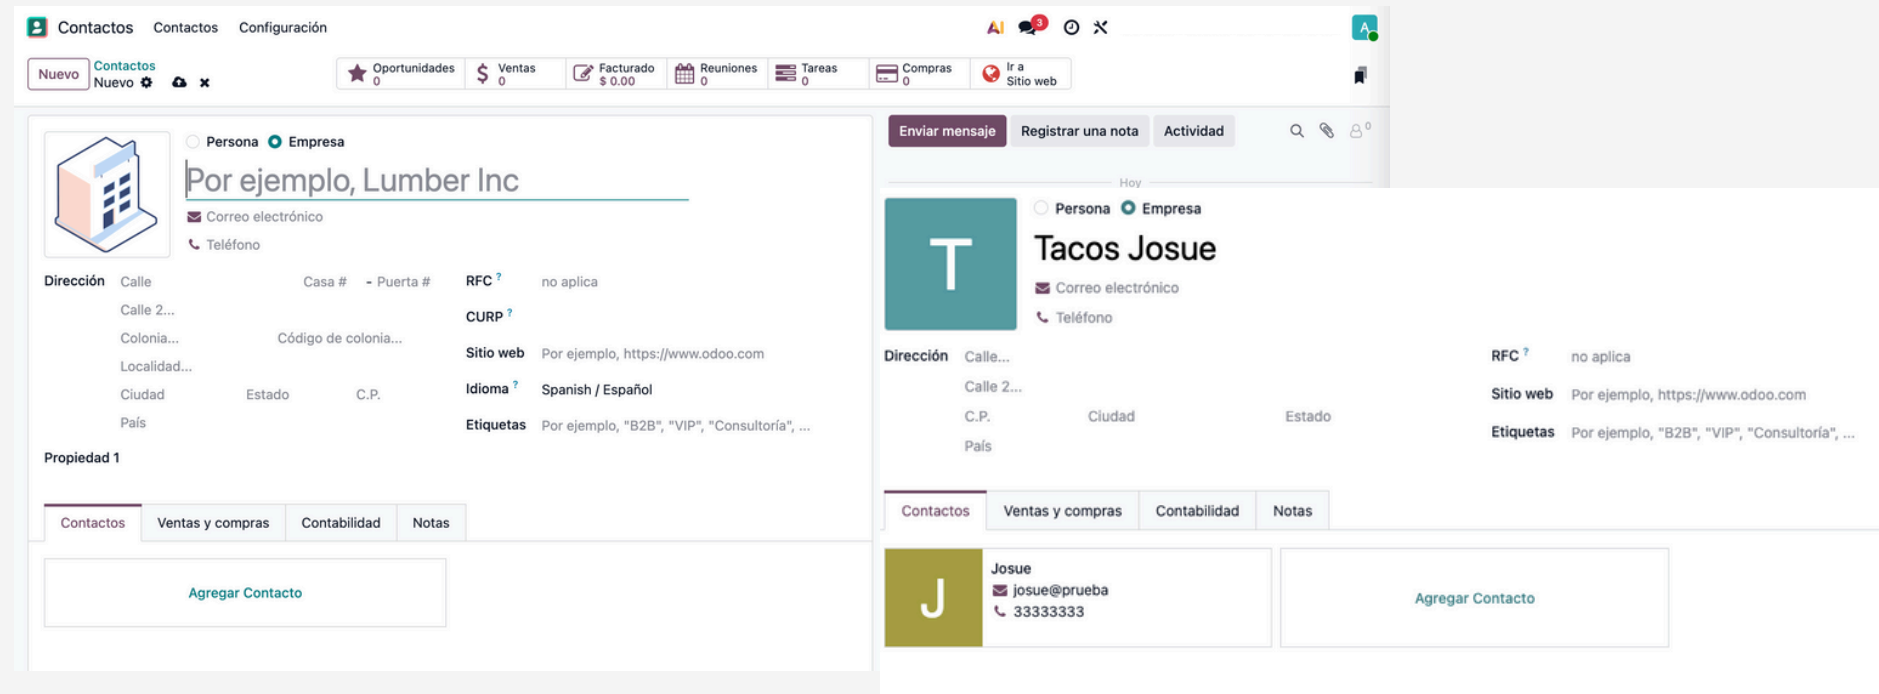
Contactos Contactos Configuración

3

A

Nuevo Contactos Nuevo

Oportunidades 0 | Ventas 0 | Facturado $ 0.00 | Reuniones 0 | Tareas 0 | Compras 0 | Ir a Sitio web

Enviar mensaje | Registrar una nota | Actividad

0

Hoy

Persona Empresa

Por ejemplo, Lumber Inc

Correo electrónico

Teléfono

Dirección Calle Casa # - Puerta #

Calle 2...

Colonia... Código de colonia...

Localidad...

Ciudad Estado C.P.

País

RFC ? no aplica

CURP ?

Sitio web Por ejemplo, https://www.odoo.com

Idioma ? Spanish / Español

Etiquetas Por ejemplo, "B2B", "VIP", "Consultoría", ...

Propiedad 1

Contactos | Ventas y compras | Contabilidad | Notas

Agregar Contacto

T

Persona Empresa

Tacos Josue

Correo electrónico

Teléfono

Dirección Calle...

Calle 2...

C.P. Ciudad Estado

País

RFC ? no aplica

Sitio web Por ejemplo, https://www.odoo.com

Etiquetas Por ejemplo, "B2B", "VIP", "Consultoría", ...

Contactos | Ventas y compras | Contabilidad | Notas

J

Josue

josue@prueba

33333333

Agregar Contacto